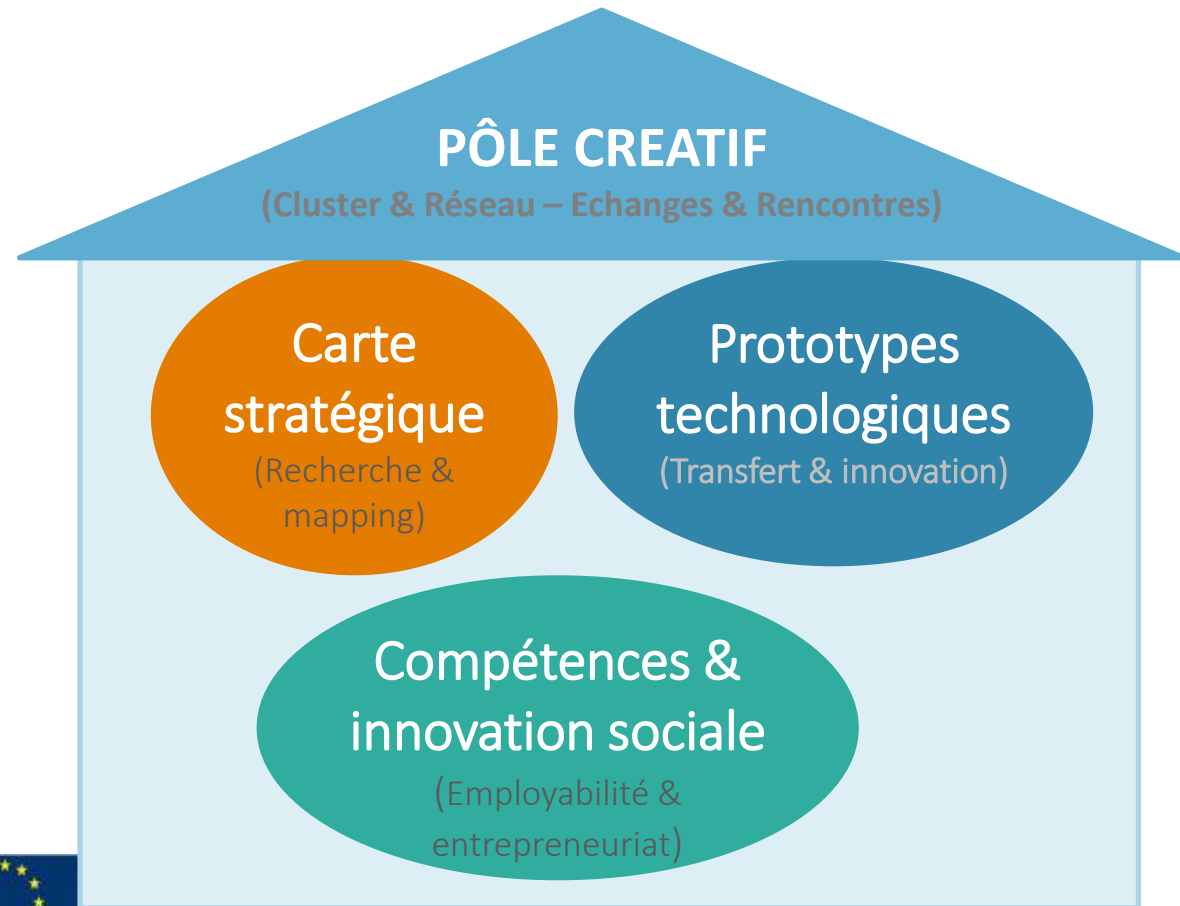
PÔLE CREATIF
(Cluster & Réseau – Echanges & Rencontres)

Carte stratégique
(Recherche & mapping)

Prototypes technologiques
(Transfert & innovation)

Compétences & innovation sociale
(Employabilité & entrepreneuriat)